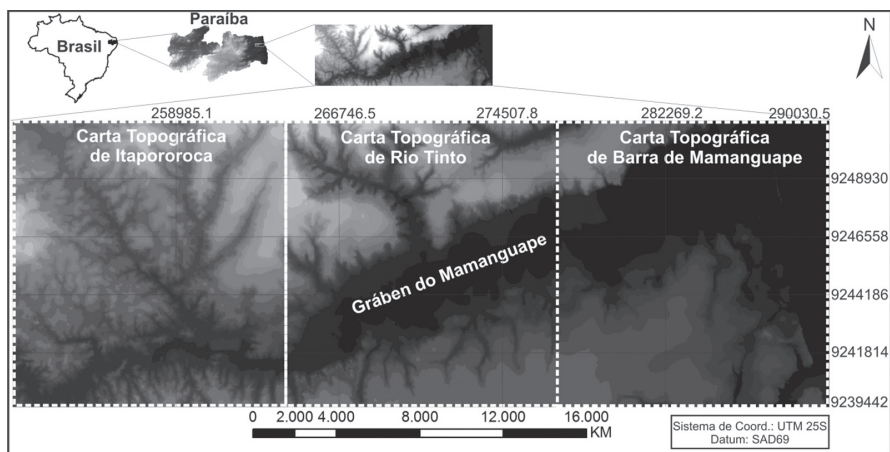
Brasil

Paraíba

N

258985.1

266746.5

274507.8

282269.2

290030.5

Carta Topográfica de Itapororoca

Carta Topográfica de Rio Tinto

Carta Topográfica de Barra de Mamanguape

9248930

9246558

9244186

9241814

9239442

Gráben do Mamanguape

0 2.000 4.000 8.000 12.000 16.000 KM

Sistema de Coord.: UTM 25S
Datum: SAD69